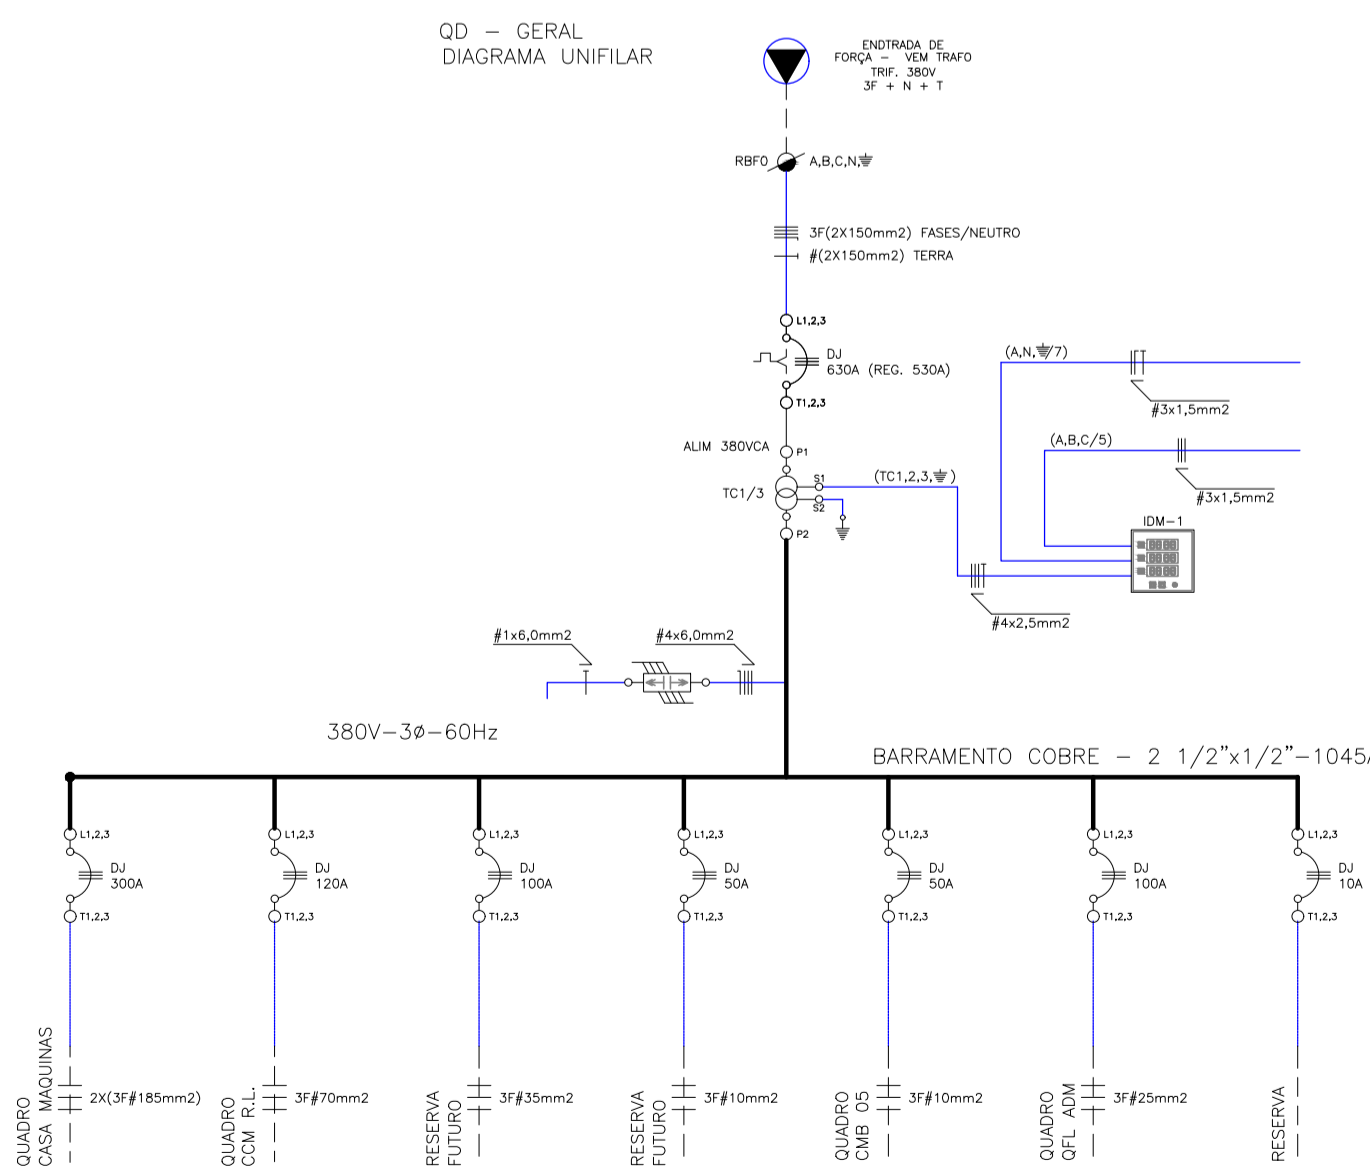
QD – GERAL
DIAGRAMA UNIFILAR

ENDTRADA DE
FORÇA – VEM TRAFO
TRIF. 380V
3F + N + T

RBF0
A,B,C,N,⏚

3F(2X150mm2) FASES/NEUTRO
#(2X150mm2) TERRA

L1,2,3
DJ
630A (REG. 530A)
T1,2,3

(A,N,⏚/7)
#3x1,5mm2
(A,B,C/5)
#3x1,5mm2

ALIM 380VCA
P1
TC1/3
S1
S2
P2
(TC1,2,3,⏚)
IDM-1
#4x2,5mm2

#1x6,0mm2
#4x6,0mm2

380V–3ø–60Hz

BARRAMENTO COBRE – 2 1/2"x1/2"–1045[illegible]

L1,2,3
DJ
300A
T1,2,3
2X(3F#185mm2)
QUADRO
CASA MAQUINAS

L1,2,3
DJ
120A
T1,2,3
3F#70mm2
QUADRO
CCM R.L.

L1,2,3
DJ
100A
T1,2,3
3F#35mm2
RESERVA
FUTURO

L1,2,3
DJ
50A
T1,2,3
3F#10mm2
RESERVA
FUTURO

L1,2,3
DJ
50A
T1,2,3
3F#10mm2
QUADRO
CMB 05

L1,2,3
DJ
100A
T1,2,3
3F#25mm2
QUADRO
QFL ADM

L1,2,3
DJ
10A
T1,2,3
RESERVA